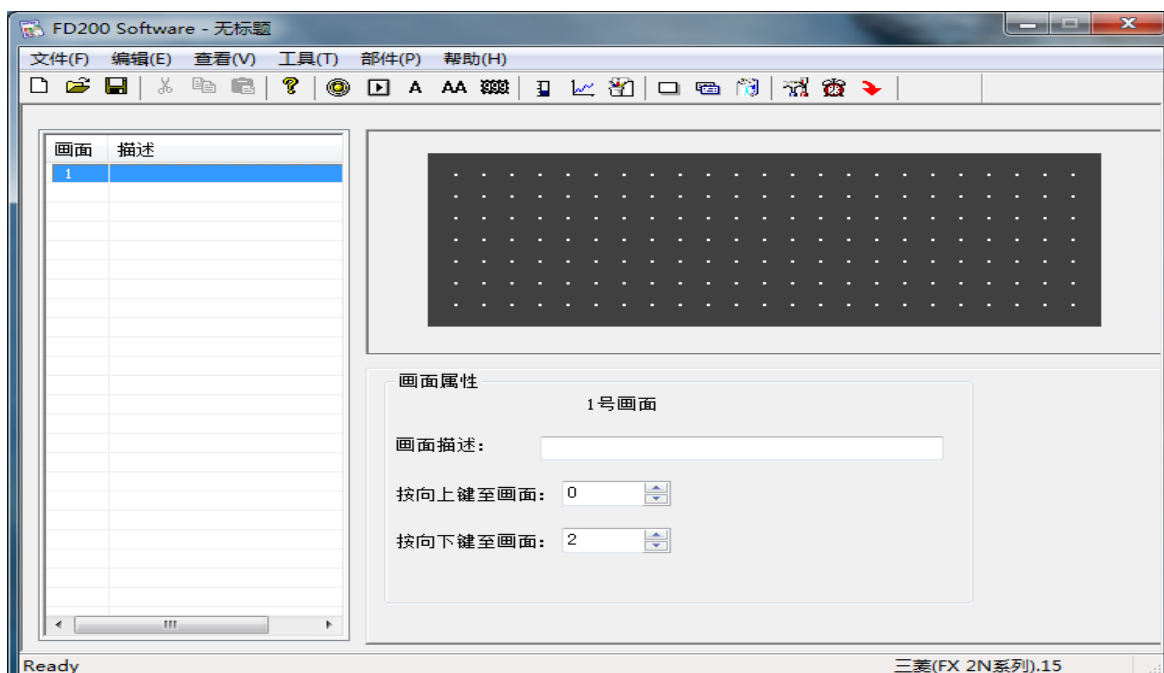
FD200 Software - 无标题

文件(F) 编辑(E) 查看(V) 工具(T) 部件(P) 帮助(H)

A AA

| 画面 | 描述 |
|---|---|
| 1 | |

画面属性

1号画面

画面描述:

按向上键至画面: 0

按向下键至画面: 2

Ready

三菱(FX 2N系列).15